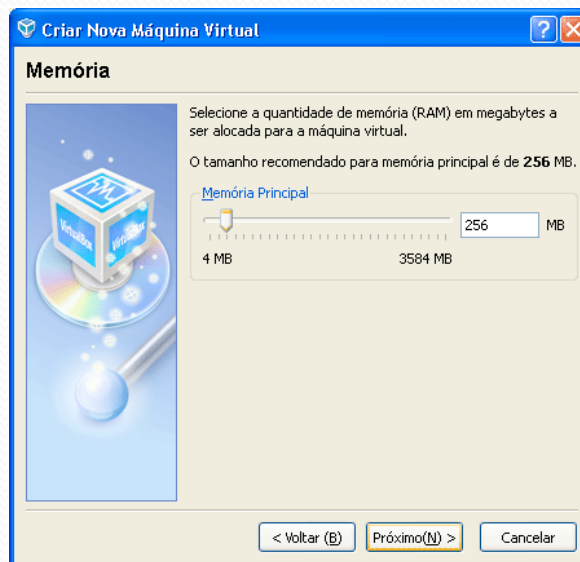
Criar Nova Máquina Virtual

Memória

Selecione a quantidade de memória (RAM) em megabytes a ser alocada para a máquina virtual.

O tamanho recomendado para memória principal é de **256** MB.

Memória Principal

256 MB

4 MB 3584 MB

VirtualBox

< Voltar (B) Próximo(N) > Cancelar